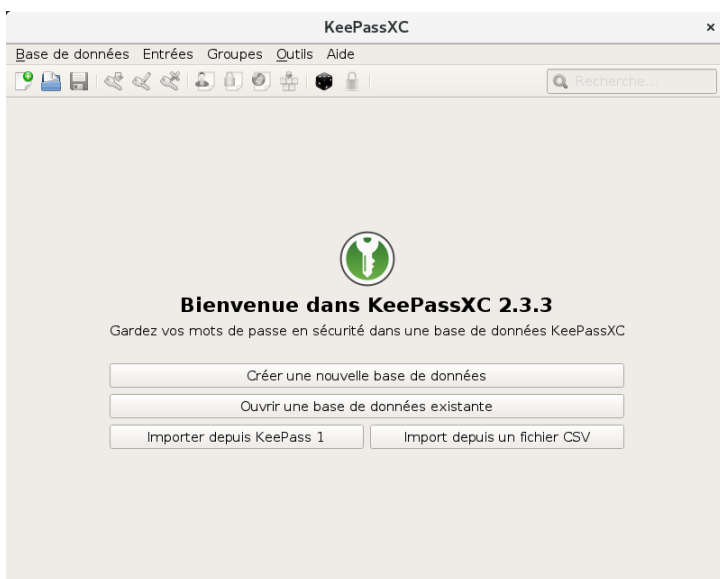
KeePassXC

×

Base de données Entrées Groupes Outils Aide

Recherche...

Bienvenue dans KeePassXC 2.3.3

Gardez vos mots de passe en sécurité dans une base de données KeePassXC

Créer une nouvelle base de données

Ouvrir une base de données existante

Importer depuis KeePass 1

Import depuis un fichier CSV